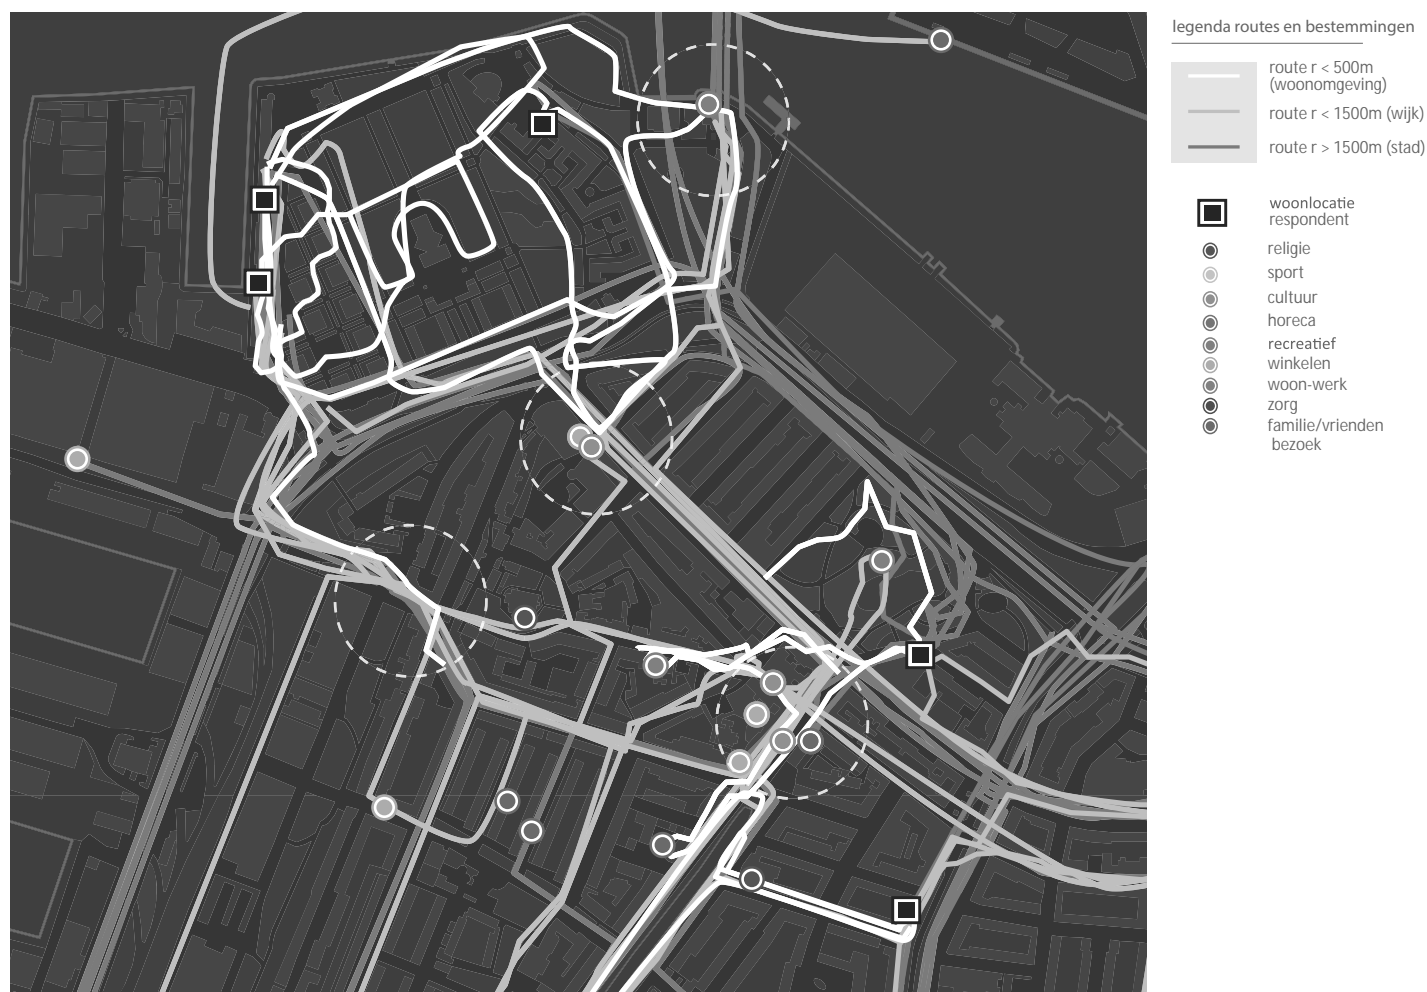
legenda routes en bestemmingen

route r < 500m (woonomgeving)
route r < 1500m (wijk)
route r > 1500m (stad)

woonlocatie respondent
religie
sport
cultuur
horeca
recreatief
winkelen
woon-werk
zorg
familie/vrienden bezoek